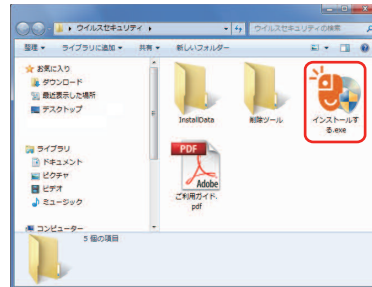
ウイルスセキュリティ ▸
ウイルスセキュリティの検索
整理 ▾ ライブラリに追加 ▾ 共有 ▾ 新しいフォルダー
お気に入り
ダウンロード
最近表示した場所
デスクトップ
ライブラリ
ドキュメント
ピクチャ
ビデオ
ミュージック
コンピューター
InstallData
削除ツール
インストールする.exe
PDF
Adobe
ご利用ガイド.pdf
5 個の項目